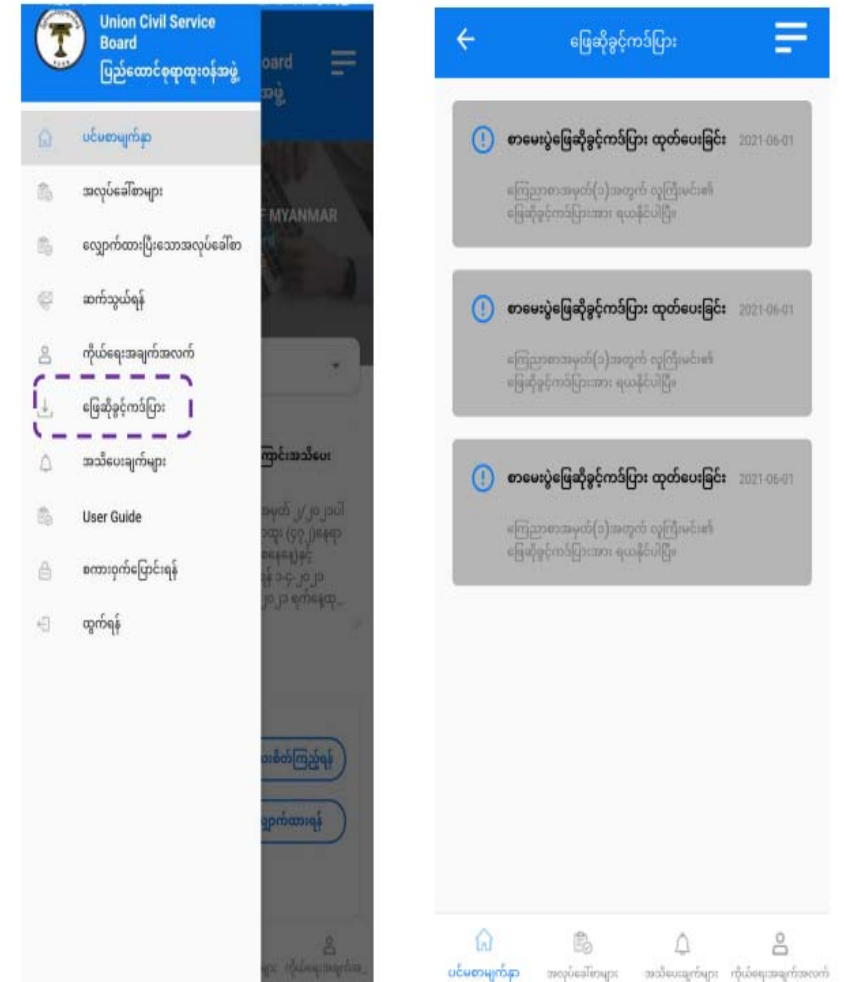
Union Civil Service Board
ပြည်ထောင်စုရာထူးဝန်အဖွဲ့

ပင်မစာမျက်နှာ
အလုပ်ခေါ်စာများ
လျှောက်ထားပြီးသောအလုပ်ခေါ်စာ
ဆက်သွယ်ရန်
ကိုယ်ရေးအချက်အလက်
ဖြေဆိုခွင့်ကတ်ပြား
အသိပေးချက်များ
User Guide
စကားဝှက်ပြောင်းရန်
ထွက်ရန်

oard
အဖွဲ့
F MYANMAR
ကြောင်းအသိပေး
စိစစ်ကြည့်ရန်
လျှောက်ထားရန်
ကိုယ်ရေးအချက်အ

ဖြေဆိုခွင့်ကတ်ပြား

စာမေးပွဲဖြေဆိုခွင့်ကတ်ပြား ထုတ်ပေးခြင်း 2021-06-01
ကြေညာစာအမှတ်(၁)အတွက် လူကြီးမင်း၏ ဖြေဆိုခွင့်ကတ်ပြားအား ရယူနိုင်ပါပြီ

စာမေးပွဲဖြေဆိုခွင့်ကတ်ပြား ထုတ်ပေးခြင်း 2021-06-01
ကြေညာစာအမှတ်(၁)အတွက် လူကြီးမင်း၏ ဖြေဆိုခွင့်ကတ်ပြားအား ရယူနိုင်ပါပြီ

စာမေးပွဲဖြေဆိုခွင့်ကတ်ပြား ထုတ်ပေးခြင်း 2021-06-01
ကြေညာစာအမှတ်(၁)အတွက် လူကြီးမင်း၏ ဖြေဆိုခွင့်ကတ်ပြားအား ရယူနိုင်ပါပြီ

ပင်မစာမျက်နှာ
အလုပ်ခေါ်စာများ
အသိပေးချက်များ
ကိုယ်ရေးအချက်အလက်